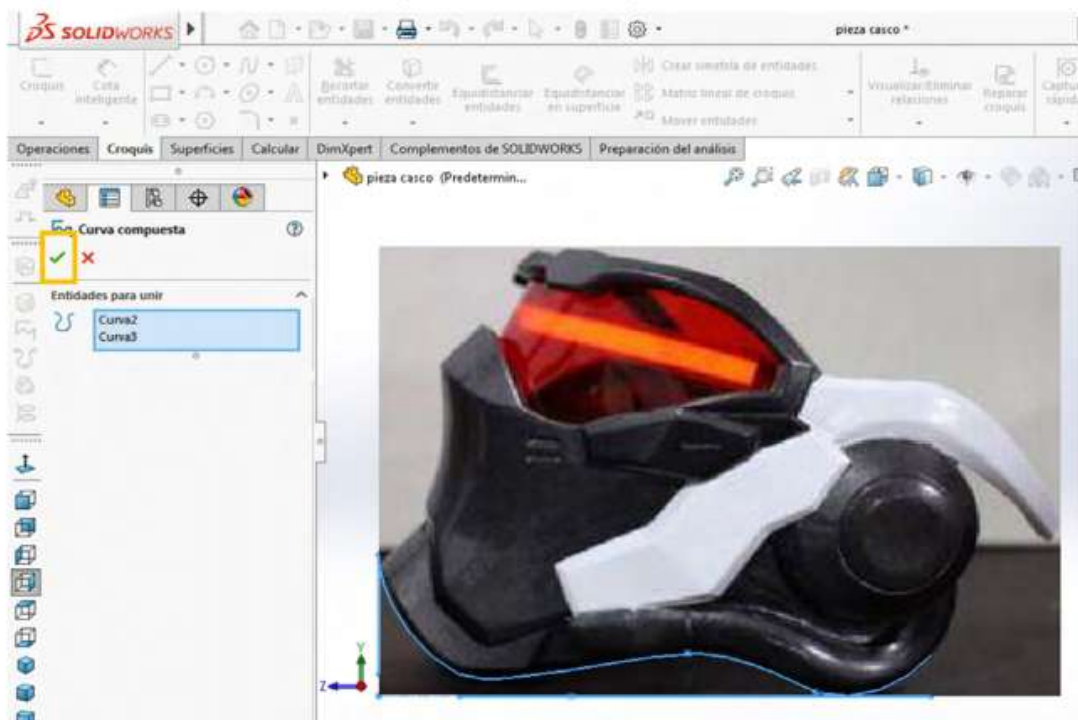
SOLIDWORKS

pieza casco *

Croquis
Cota inteligente
Recortar entidades
Convertir entidades
Equidistanciar entidades
Equidistanciar en superficie
Crear simetría de entidades
Matriz lineal de croquis
Mover entidades
Visualizar/Eliminar relaciones
Reparar croquis
Captura rápida

Operaciones | Croquis | Superficies | Calcular | DimXpert | Complementos de SOLIDWORKS | Preparación del análisis

pieza casco (Predetermin...

Curva compuesta

Entidades para unir
Curva2
Curva3

Y
Z